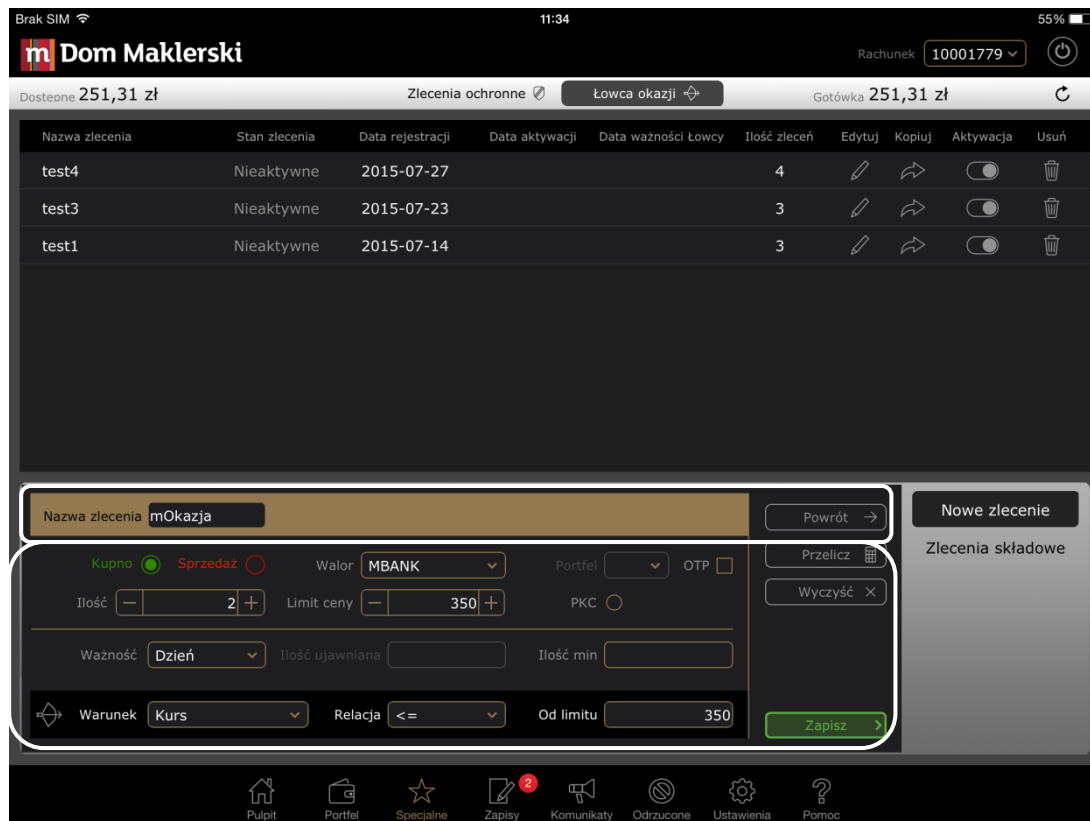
Brak SIM 11:34 55%

m Dom Maklerski

Rachunek 10001779

Dostępne 251,31 zł Zlecenia ochronne Łowca okazji Gotówka 251,31 zł

| Nazwa zlecenia | Stan zlecenia | Data rejestracji | Data aktywacji | Data ważności Łowcy | Ilość zleceń | Edytuj | Kopiuj | Aktywacja | Usuń |
|---|---|---|---|---|---|---|---|---|---|
| test4 | Nieaktywne | 2015-07-27 | | | 4 | | | | |
| test3 | Nieaktywne | 2015-07-23 | | | 3 | | | | |
| test1 | Nieaktywne | 2015-07-14 | | | 3 | | | | |

Nazwa zlecenia mOkazja

Powrót

Nowe zlecenie

Zlecenia składowe

Kupno Sprzedaż Walor MBANK Portfel OTP

Przelicz

Ilość 2 Limit ceny 350 PKC

Wyczyść

Ważność Dzień Ilość ujawniana Ilość min

Warunek Kurs Relacja <= Od limitu 350

Zapisz

Pulpit Portfel Specjalne Zapisy 2 Komunikaty Odrzucone Ustawienia Pomoc